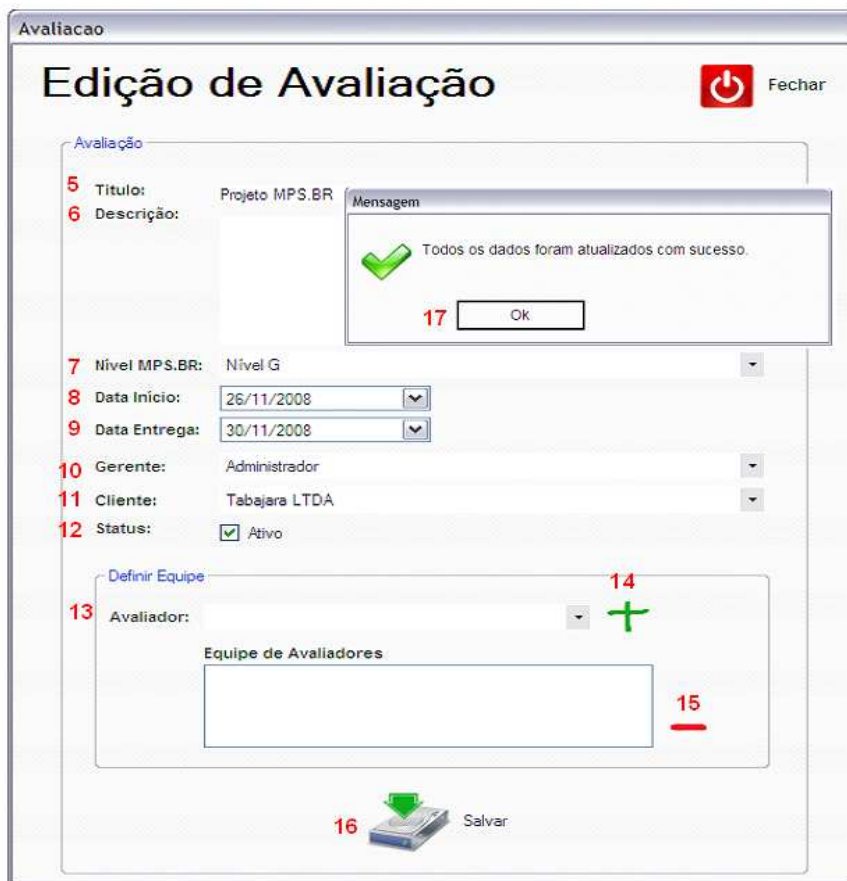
Avaliacao

Edição de Avaliação

Fechar

Avaliação

5 Titulo: Projeto MPS.BR

6 Descrição:

Mensagem

Todos os dados foram atualizados com sucesso.

17 Ok

7 Nível MPS.BR: Nível G

8 Data Início: 26/11/2008

9 Data Entrega: 30/11/2008

10 Gerente: Administrador

11 Cliente: Tabajara LTDA

12 Status: Ativo

Definir Equipe

14

13 Avaliador:

Equipe de Avaliadores

15

16 Salvar